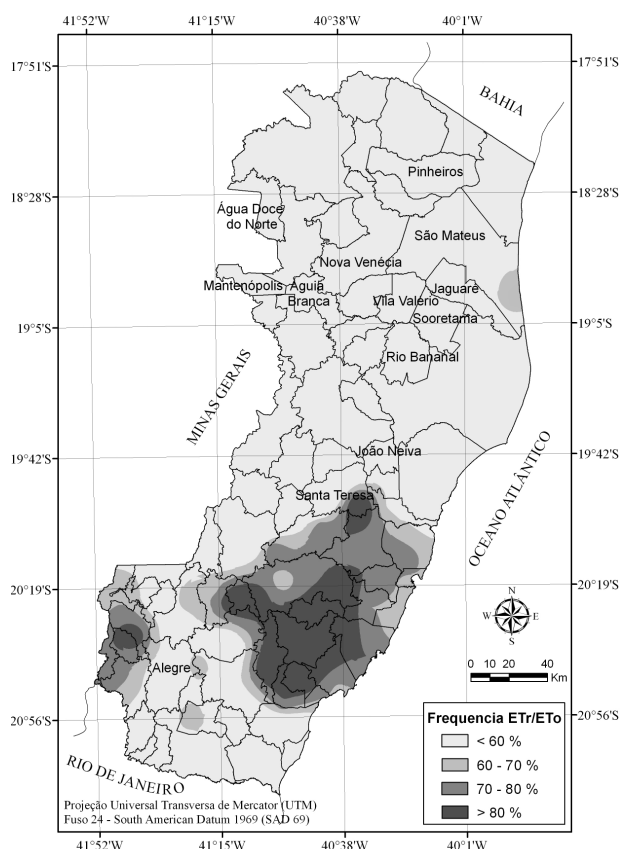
41°52'W 41°15'W 40°38'W 40°1'W

17°51'S 17°51'S

BAHIA

18°28'S 18°28'S

Pinheiros

Água Doce do Norte

São Mateus

Nova Venécia

Mantenópolis Águia Branca

Jaguaré

Vila Valério

Sooretama

19°5'S 19°5'S

Rio Bananal

MINAS GERAIS

OCEANO ATLÂNTICO

19°42'S 19°42'S

João Neiva

Santa Teresa

20°19'S 20°19'S

N
W E
S

0 10 20 40
Km

Alegre

20°56'S 20°56'S

Frequencia ETr/ETo
< 60 %
60 - 70 %
70 - 80 %
> 80 %

RIO DE JANEIRO

Projeção Universal Transversa de Mercator (UTM)
Fuso 24 - South American Datum 1969 (SAD 69)

41°52'W 41°15'W 40°38'W 40°1'W